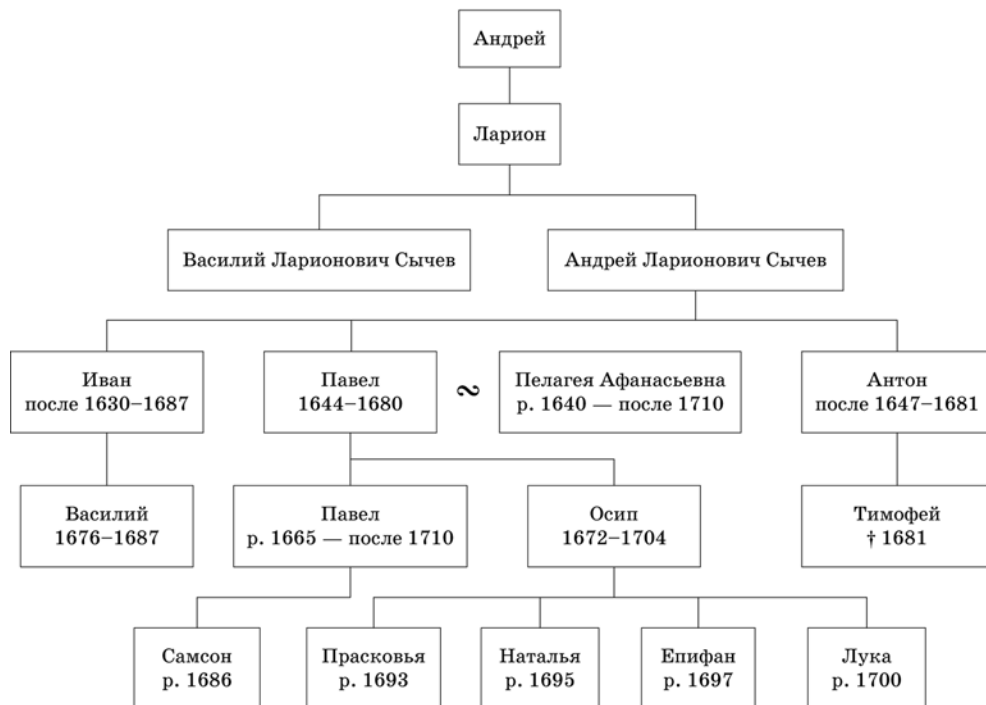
Андрей

Ларион

Василий Ларионович Сычев

Андрей Ларионович Сычев

Иван
после 1630–1687

Павел
1644–1680

~

Пелагея Афанасьевна
р. 1640 — после 1710

Антон
после 1647–1681

Василий
1676–1687

Павел
р. 1665 — после 1710

Осип
1672–1704

Тимофей
† 1681

Самсон
р. 1686

Прасковья
р. 1693

Наталья
р. 1695

Епифан
р. 1697

Лука
р. 1700